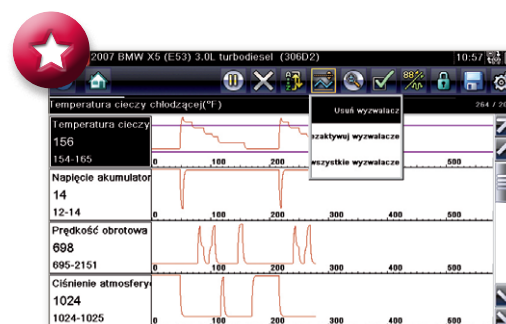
2007 BMW X5 (E53) 3.0L turbodiesel (306D2)
10:57

Temperatura cieczy chłodzącej(°F)
264 /

Usuń wyzwalacz
ezaktywuj wyzwalacze
wszystkie wyzwalacze

Temperatura cieczy
156
154-165
0
100
200
400
500

Napięcie akumulator
14
12-14
0
100
200
300
400
500

Prędkość obrotowa
698
695-2151
0
100
200
300
400
500

Ciśnienie atmosfery
1024
1024-1025
0
100
200
300
400
500